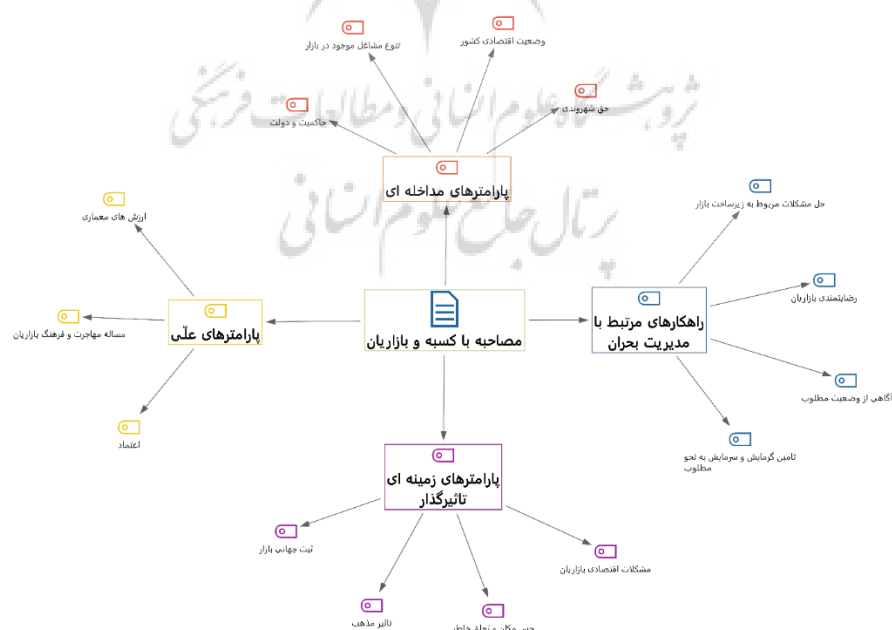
تنوع مشاغل موجود در بازار

وضعیت اقتصادی کشور

حق شهروندی

حاکمیت و دولت

پارامترهای مداخله ای

ارزش های معماری

حل مشکلات مربوط به زیرساخت بازار

رضایتمندی بازاریان

مساله مهاجرت و فرهنگ بازاریان

پارامترهای علّی

مصاحبه با کسبه و بازاریان

راهکارهای مرتبط با مدیریت بحران

آگاهی از وضعیت مطلوب

اعتماد

تامین گرمایش و سرمایش به نحو مطلوب

پارامترهای زمینه ای تاثیرگذار

ثبت جهانی بازار

مشکلات اقتصادی بازاریان

تاثیر مذهب

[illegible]

پژوهشگاه علوم انسانی و مطالعات فرهنگی

پرتال جامع علوم انسانی